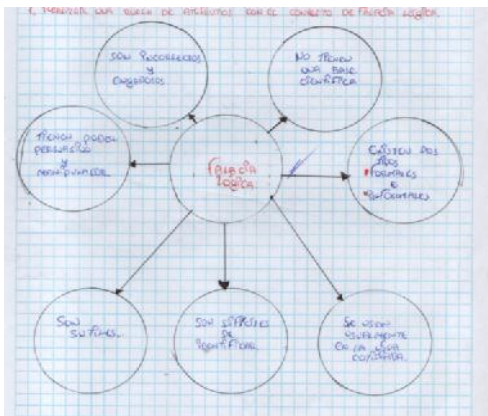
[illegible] realizar una lluvia de atributos con el concepto de falacia lógica.

Son incorrectos y engañosos

No tienen una base científica

Tienen poder persuasivo y manipulador

Falacia lógica

Existen dos tipos formales e informales

Son sutiles.

Son difíciles de identificar

Se usan usualmente en la vida cotidiana